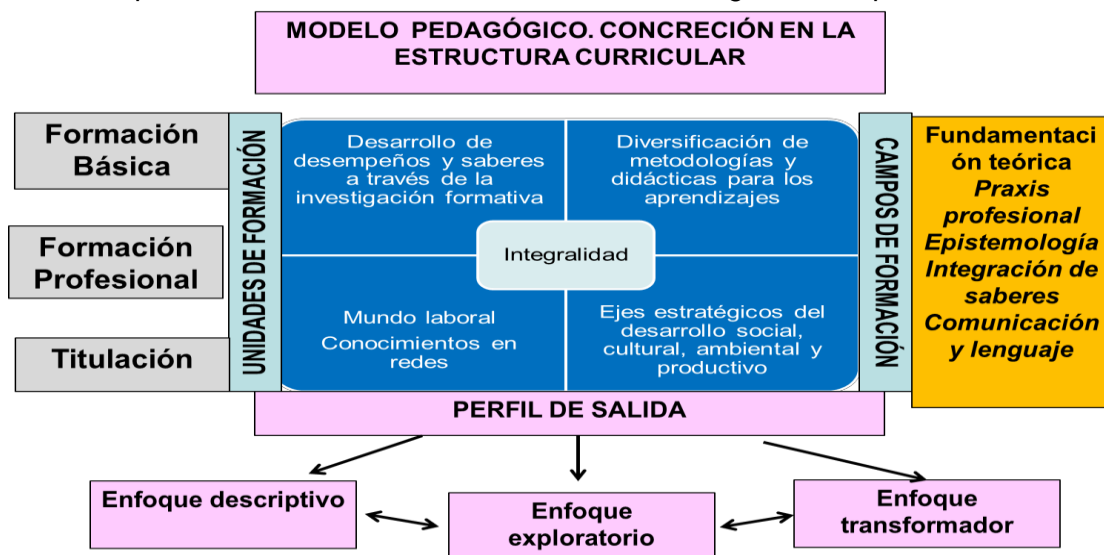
MODELO PEDAGÓGICO. CONCRECIÓN EN LA ESTRUCTURA CURRICULAR

Formación Básica

Formación Profesional

Titulación

UNIDADES DE FORMACIÓN

Desarrollo de desempeños y saberes a través de la investigación formativa

Diversificación de metodologías y didácticas para los aprendizajes

Integralidad

Mundo laboral
Conocimientos en redes

Ejes estratégicos del desarrollo social, cultural, ambiental y productivo

CAMPOS DE FORMACIÓN

Fundamentación teórica
Praxis profesional
Epistemología
Integración de saberes
Comunicación y lenguaje

PERFIL DE SALIDA

Enfoque descriptivo

Enfoque exploratorio

Enfoque transformador